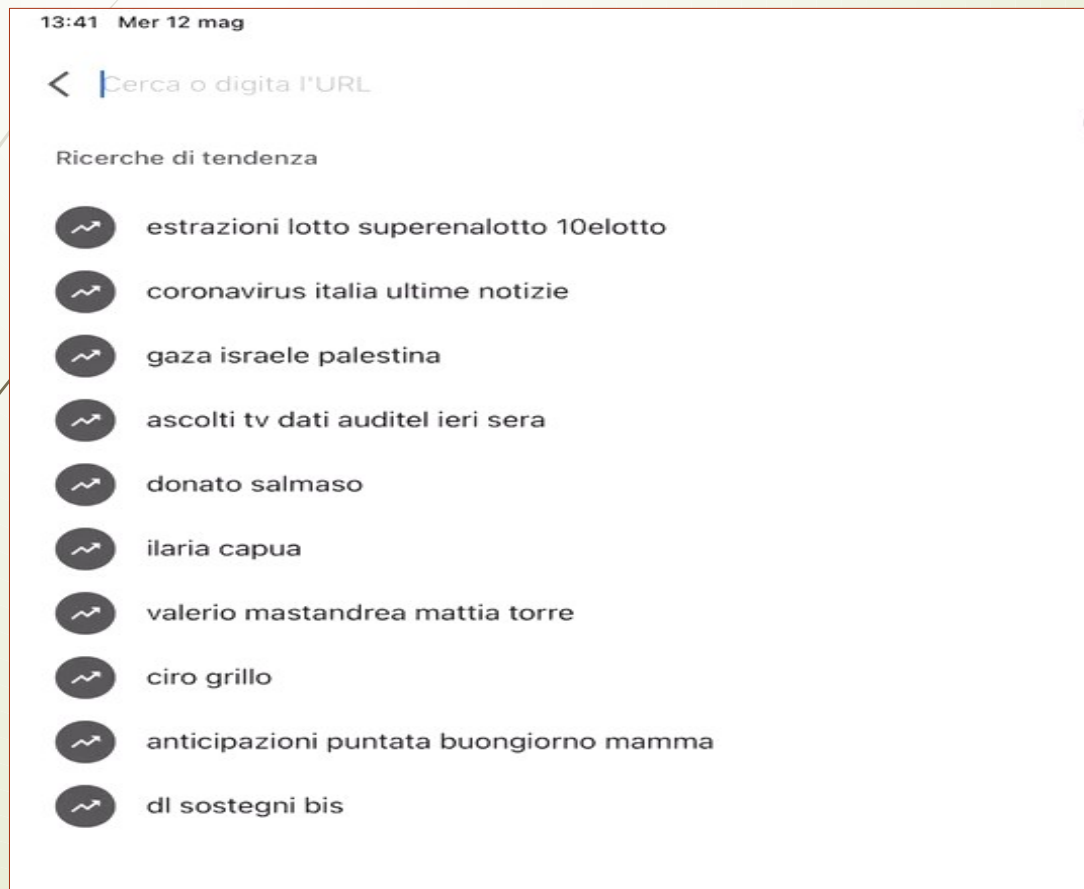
13:41 Mer 12 mag

Cerca o digita l'URL

Ricerche di tendenza

estrazioni lotto superenalotto 10elotto

coronavirus italia ultime notizie

gaza israele palestina

ascolti tv dati auditel ieri sera

donato salmaso

ilaria capua

valerio mastandrea mattia torre

ciro grillo

anticipazioni puntata buongiorno mamma

dl sostegni bis